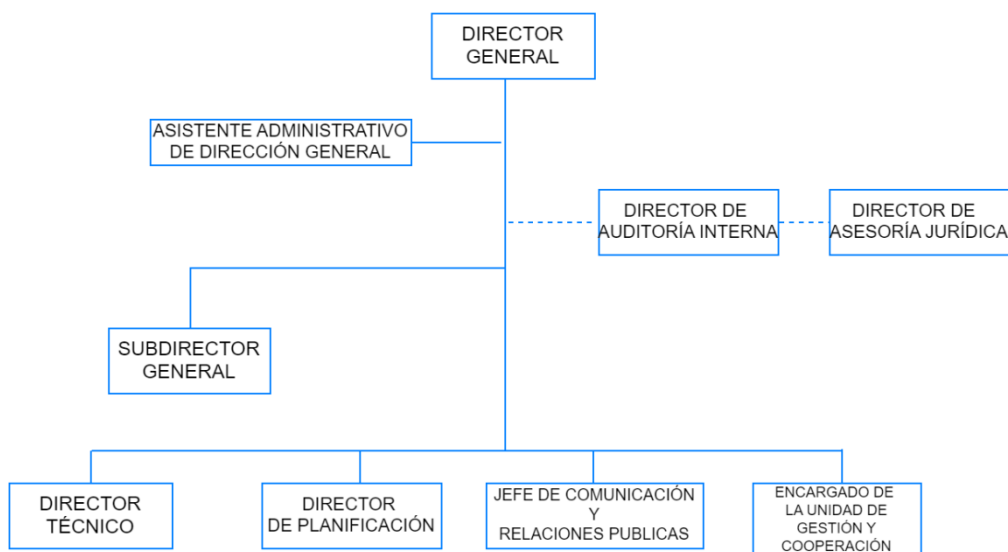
DIRECTOR GENERAL

ASISTENTE ADMINISTRATIVO DE DIRECCIÓN GENERAL

DIRECTOR DE AUDITORÍA INTERNA

DIRECTOR DE ASESORÍA JURÍDICA

SUBDIRECTOR GENERAL

DIRECTOR TÉCNICO

DIRECTOR DE PLANIFICACIÓN

JEFE DE COMUNICACIÓN Y RELACIONES PUBLICAS

ENCARGADO DE LA UNIDAD DE GESTIÓN Y COOPERACIÓN